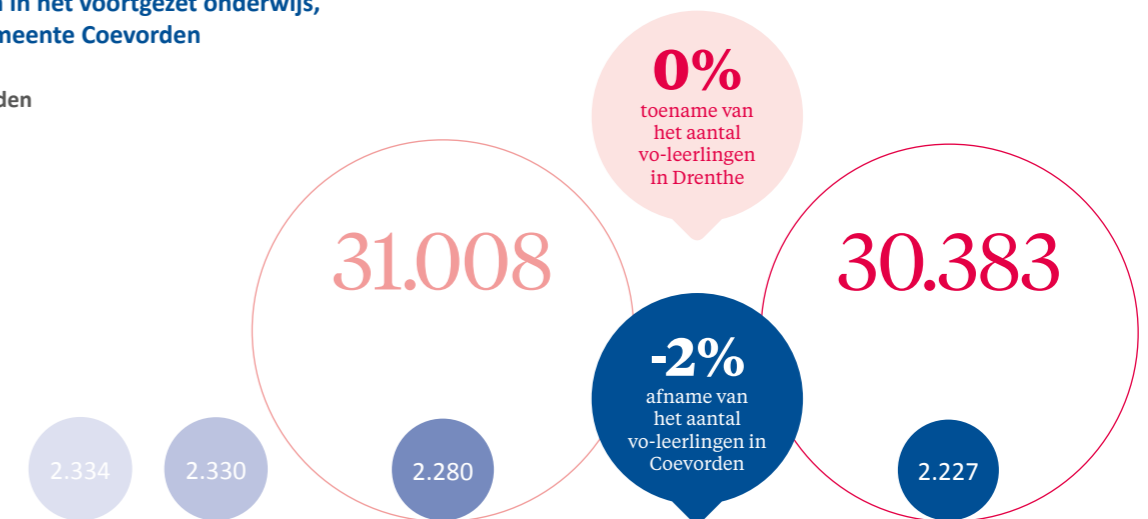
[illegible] in het voortgezet onderwijs, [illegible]meente Coevorden

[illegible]den

0%
toename van het aantal vo-leerlingen in Drenthe

31.008

30.383

-2%
afname van het aantal vo-leerlingen in Coevorden

2.334

2.330

2.280

2.227